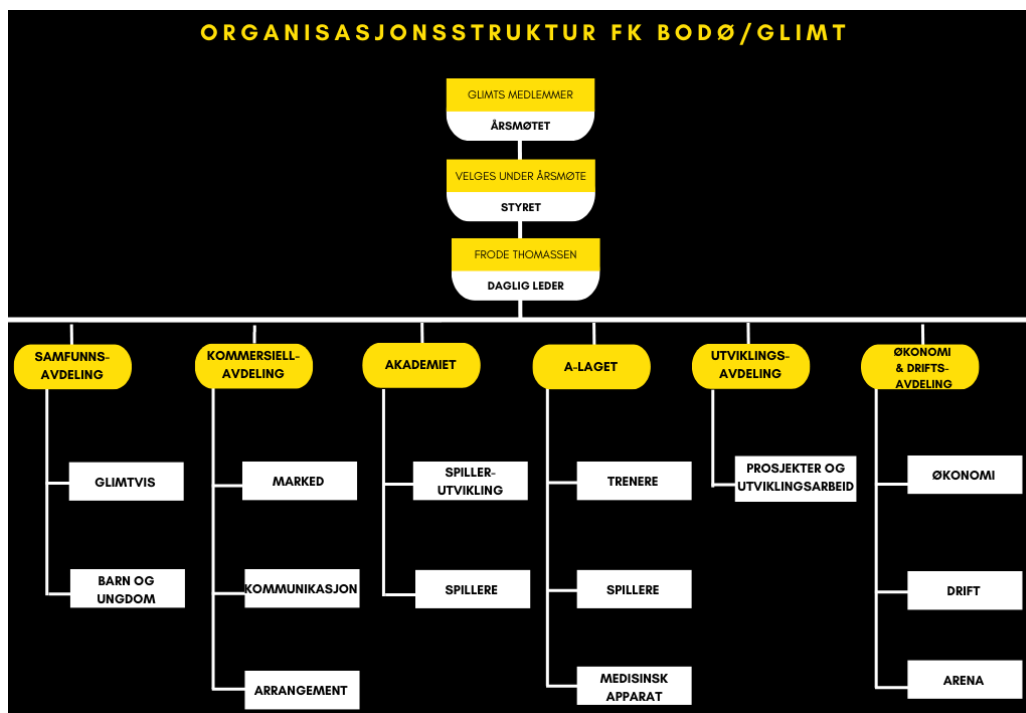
ORGANISASJONSSTRUKTUR FK BODØ/GLIMT

GLIMTS MEDLEMMER
ÅRSMØTET

VELGES UNDER ÅRSMØTE
STYRET

FRODE THOMASSEN
DAGLIG LEDER

SAMFUNNS-AVDELING
GLIMTVIS
BARN OG UNGDOM

KOMMERSIELL-AVDELING
MARKED
KOMMUNIKASJON
ARRANGEMENT

AKADEMIET
SPILLER-UTVIKLING
SPILLERE

A-LAGET
TRENERE
SPILLERE
MEDISINSK APPARAT

UTVIKLINGS-AVDELING
PROSJEKTER OG UTVIKLINGSARBEID

ØKONOMI & DRIFTS-AVDELING
ØKONOMI
DRIFT
ARENA